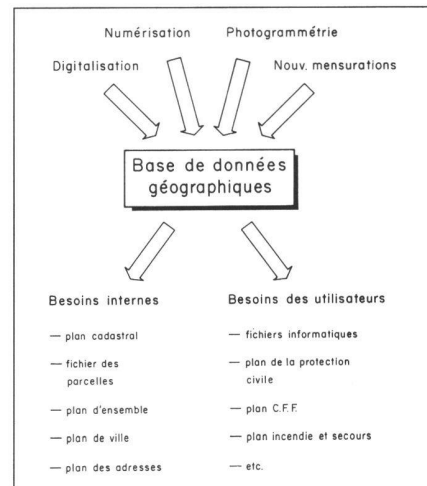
Numérisation

Photogrammétrie

Digitalisation

Nouv. mensurations

Base de données géographiques

Besoins internes

— plan cadastral

— fichier des parcelles

— plan d'ensemble

— plan de ville

— plan des adresses

Besoins des utilisateurs

— fichiers informatiques

— plan de la protection civile

— plan C.F.F.

— plan incendie et secours

— etc.